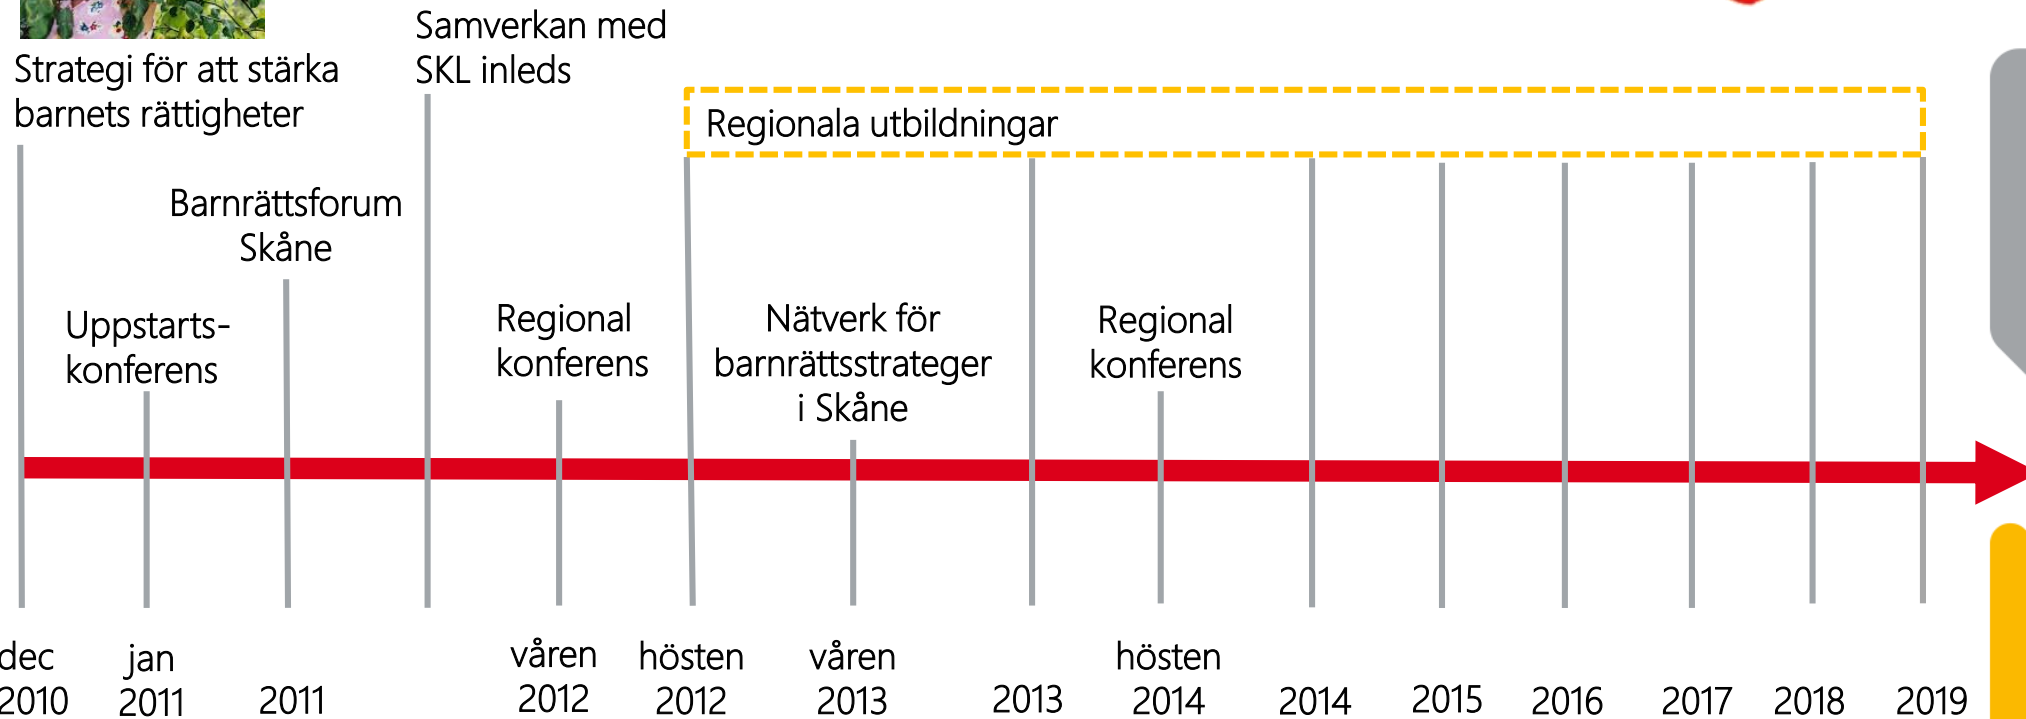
Strategi för att stärka barnets rättigheter

Samverkan med SKL inleds

Regionala utbildningar

Barnrättsforum Skåne

Uppstarts-konferens

Regional konferens

Nätverk för barnrättsstrateger i Skåne

Regional konferens

dec 2010

jan 2011

2011

våren 2012

hösten 2012

våren 2013

2013

hösten 2014

2014

2015

2016

2017

2018

2019